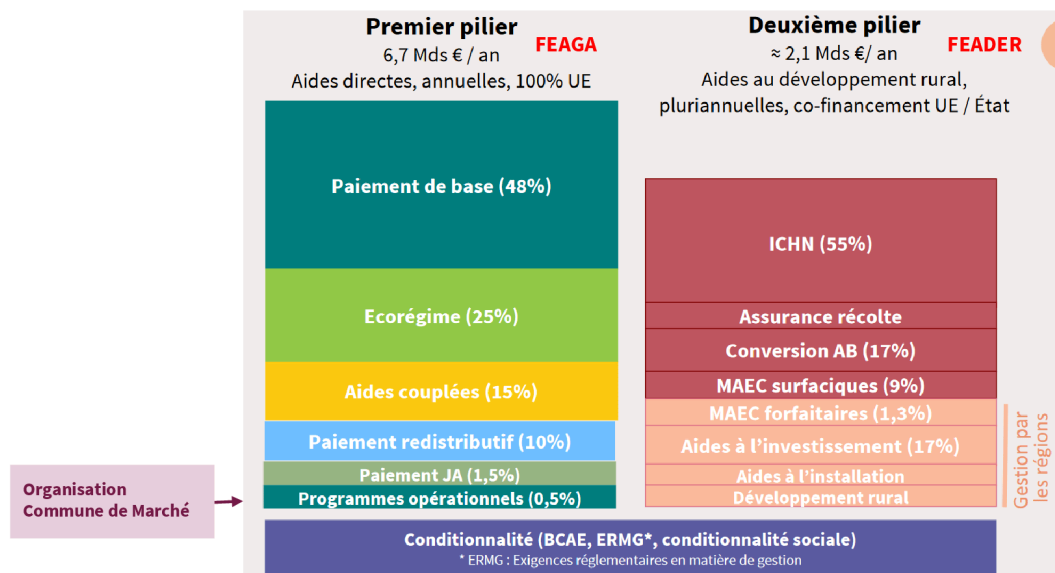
Premier pilier
6,7 Mds € / an
Aides directes, annuelles, 100% UE

FEAGA

Paiement de base (48%)

Ecorégime (25%)

Aides couplées (15%)

Paiement redistributif (10%)

Paiement JA (1,5%)

Programmes opérationnels (0,5%)

Organisation Commune de Marché

Deuxième pilier
≈ 2,1 Mds €/ an
Aides au développement rural, pluriannuelles, co-financement UE / État

FEADER

ICHN (55%)

Assurance récolte

Conversion AB (17%)

MAEC surfaciques (9%)

MAEC forfaitaires (1,3%)

Aides à l'investissement (17%)

Aides à l'installation

Développement rural

Gestion par les régions

Conditionnalité (BCAE, ERMG*, conditionnalité sociale)
* ERMG : Exigences réglementaires en matière de gestion